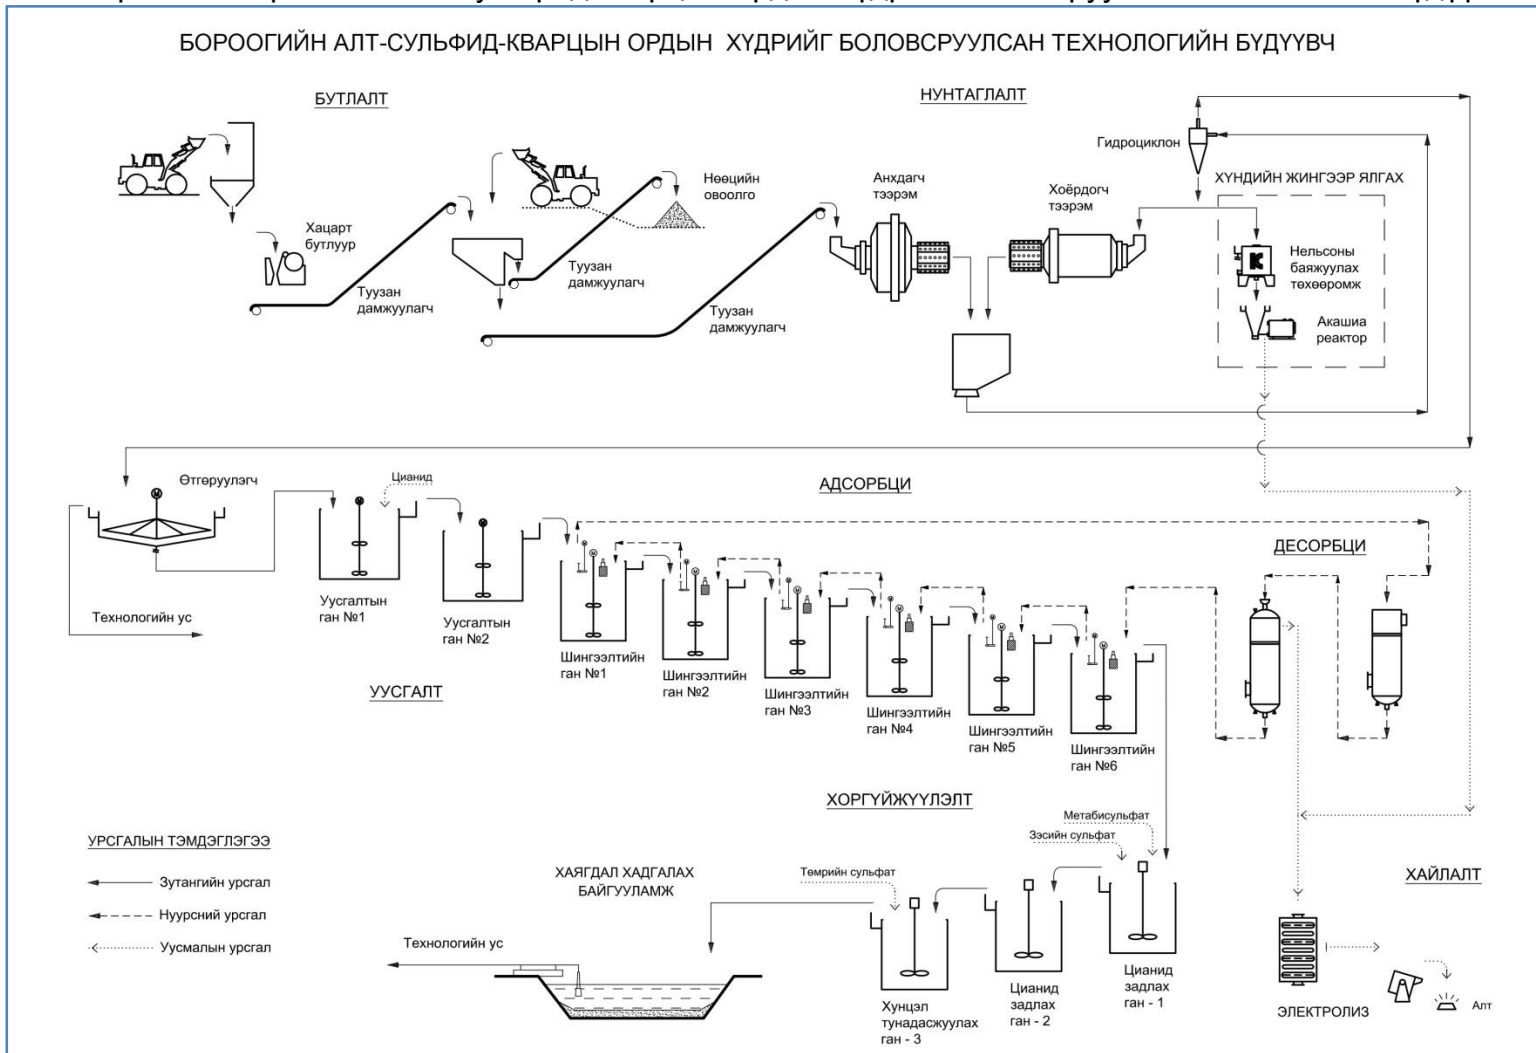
БОРООГИЙН АЛТ-СУЛЬФИД-КВАРЦЫН ОРДЫН ХҮДРИЙГ БОЛОВСРУУЛСАН ТЕХНОЛОГИЙН БҮДҮҮВЧ

БУТЛАЛТ

НУНТАГЛАЛТ

Гидроциклон

Нөөцийн овоолго

Анхдагч тээрэм

Хоёрдогч тээрэм

ХҮНДИЙН ЖИНГЭЭР ЯЛГАХ

Хацарт бутлуур

Туузан дамжуулагч

Туузан дамжуулагч

Туузан дамжуулагч

Нельсоны баяжуулах төхөөромж

Акашиа реактор

Өтгөрүүлэгч

Цианид

АДСОРБЦИ

ДЕСОРБЦИ

Технологийн ус

Уусгалтын ган №1

Уусгалтын ган №2

Шингээлтийн ган №1

Шингээлтийн ган №2

Шингээлтийн ган №3

Шингээлтийн ган №4

Шингээлтийн ган №5

Шингээлтийн ган №6

УУСГАЛТ

ХОРГҮЙЖҮҮЛЭЛТ

Метабисульфат

Зэсийн сульфат

УРСГАЛЫН ТЭМДЭГЛЭГЭЭ

Зутангийн урсгал

Нуурсний урсгал

Уусмалын урсгал

ХАЯГДАЛ ХАДГАЛАХ БАЙГУУЛАМЖ

Төмрийн сульфат

ХАЙЛАЛТ

Технологийн ус

Хүнцэл тунадасжуулах ган - 3

Цианид задлах ган - 2

Цианид задлах ган - 1

ЭЛЕКТРОЛИЗ

Алт